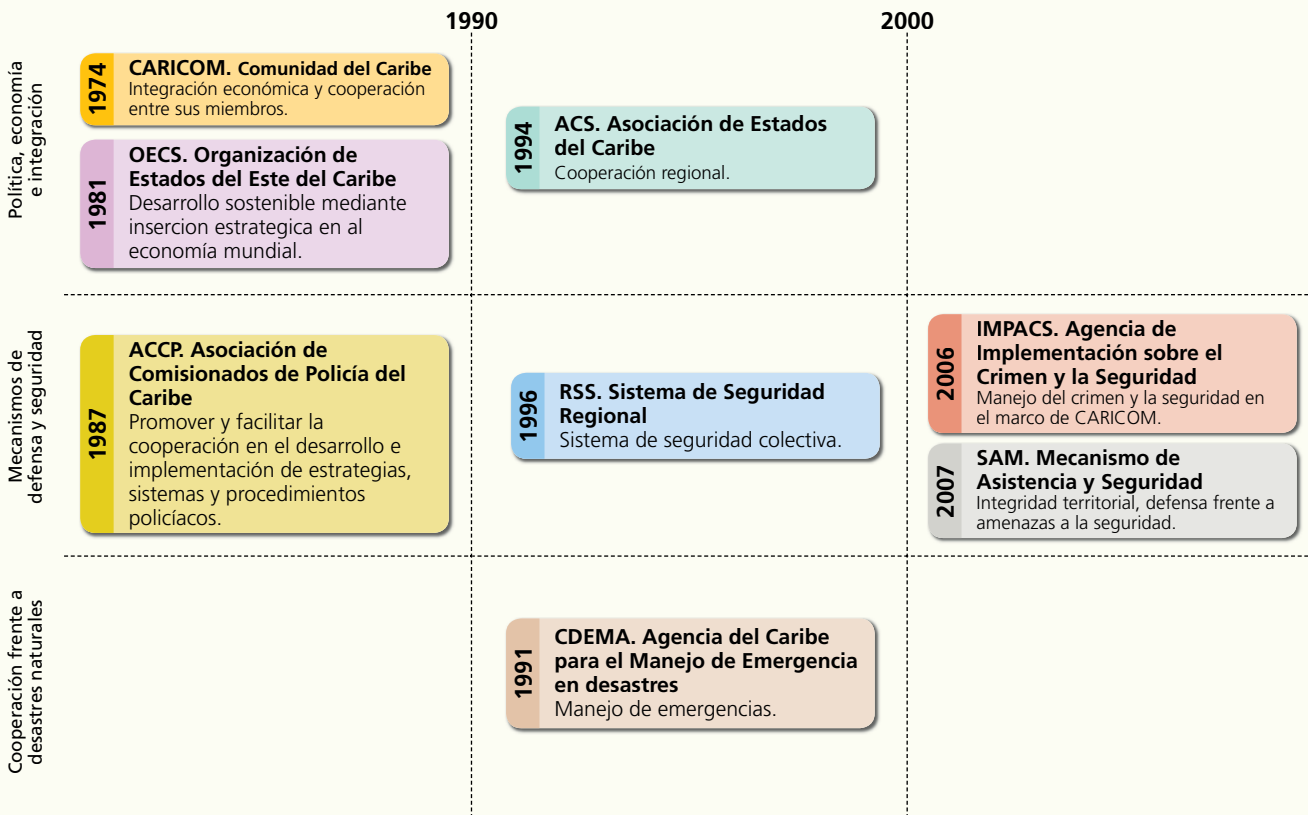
1990

2000

Política, economía e integración

1974 CARICOM. Comunidad del Caribe
Integración económica y cooperación entre sus miembros.

1981 OECS. Organización de Estados del Este del Caribe
Desarrollo sostenible mediante insercion estrategica en al economía mundial.

1994 ACS. Asociación de Estados del Caribe
Cooperación regional.

Mecanismos de defensa y seguridad

1987 ACCP. Asociación de Comisionados de Policía del Caribe
Promover y facilitar la cooperación en el desarrollo e implementación de estrategias, sistemas y procedimientos policíacos.

1996 RSS. Sistema de Seguridad Regional
Sistema de seguridad colectiva.

2006 IMPACS. Agencia de Implementación sobre el Crimen y la Seguridad
Manejo del crimen y la seguridad en el marco de CARICOM.

2007 SAM. Mecanismo de Asistencia y Seguridad
Integridad territorial, defensa frente a amenazas a la seguridad.

Cooperación frente a desastres naturales

1991 CDEMA. Agencia del Caribe para el Manejo de Emergencia en desastres
Manejo de emergencias.